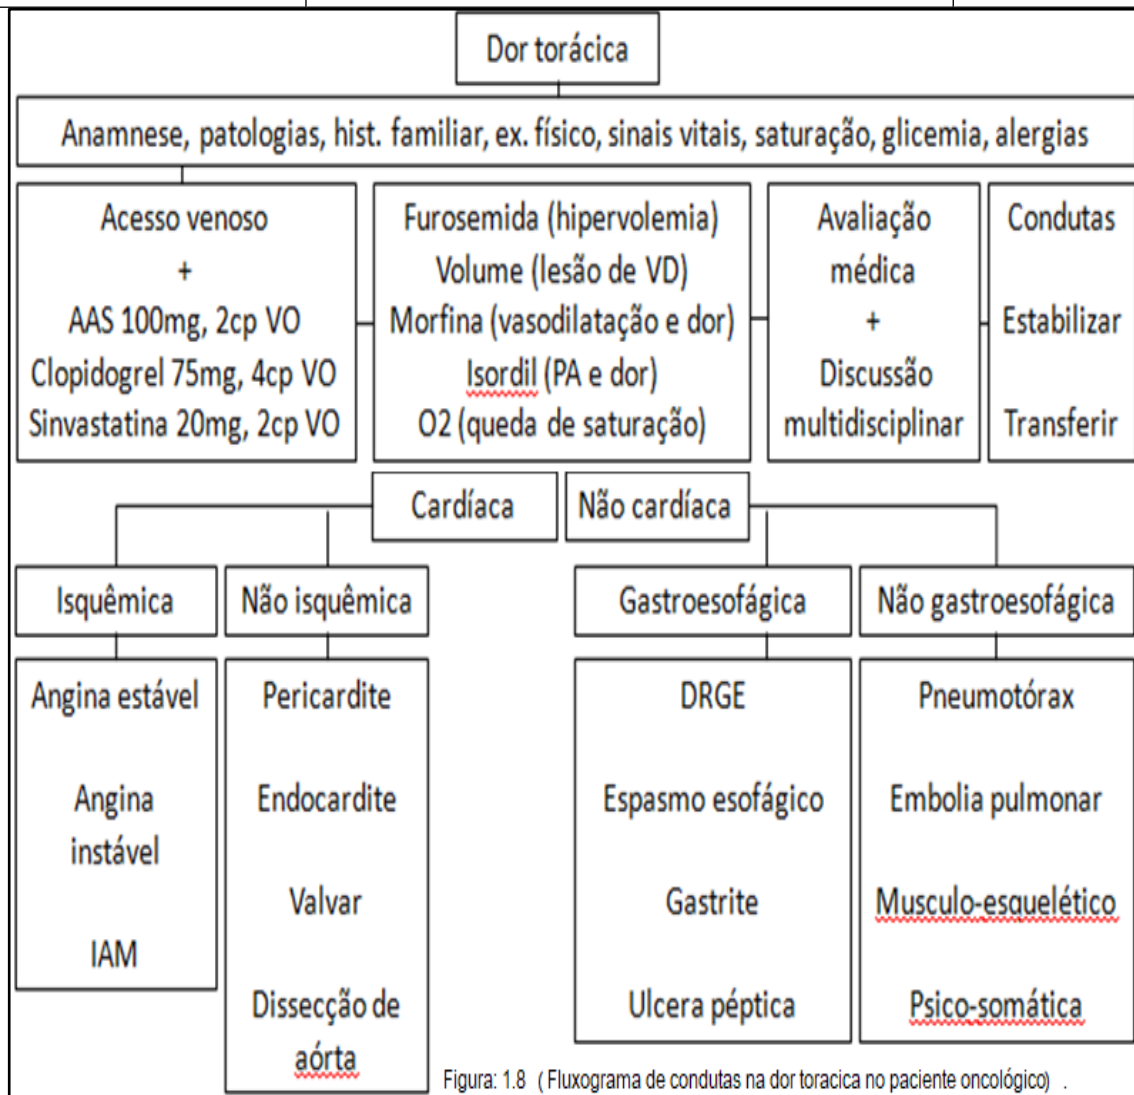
Dor torácica

Anamnese, patologias, hist. familiar, ex. físico, sinais vitais, saturação, glicemia, alergias

Acesso venoso
+
AAS 100mg, 2cp VO
Clopidogrel 75mg, 4cp VO
Sinvastatina 20mg, 2cp VO

Furosemida (hipervolemia)
Volume (lesão de VD)
Morfina (vasodilatação e dor)
Isordil (PA e dor)
O2 (queda de saturação)

Avaliação médica
+
Discussão multidisciplinar

Condutas
Estabilizar
Transferir

Cardíaca

Não cardíaca

Isquêmica

Não isquêmica

Gastroesofágica

Não gastroesofágica

Angina estável
Angina instável
IAM

Pericardite
Endocardite
Valvar
Dissecção de aórta

DRGE
Espasmo esofágico
Gastrite
Ulcera péptica

Pneumotórax
Embolia pulmonar
Musculo-esquelético
Psico-somática

Figura: 1.8 ( Fluxograma de condutas na dor toracica no paciente oncológico) .